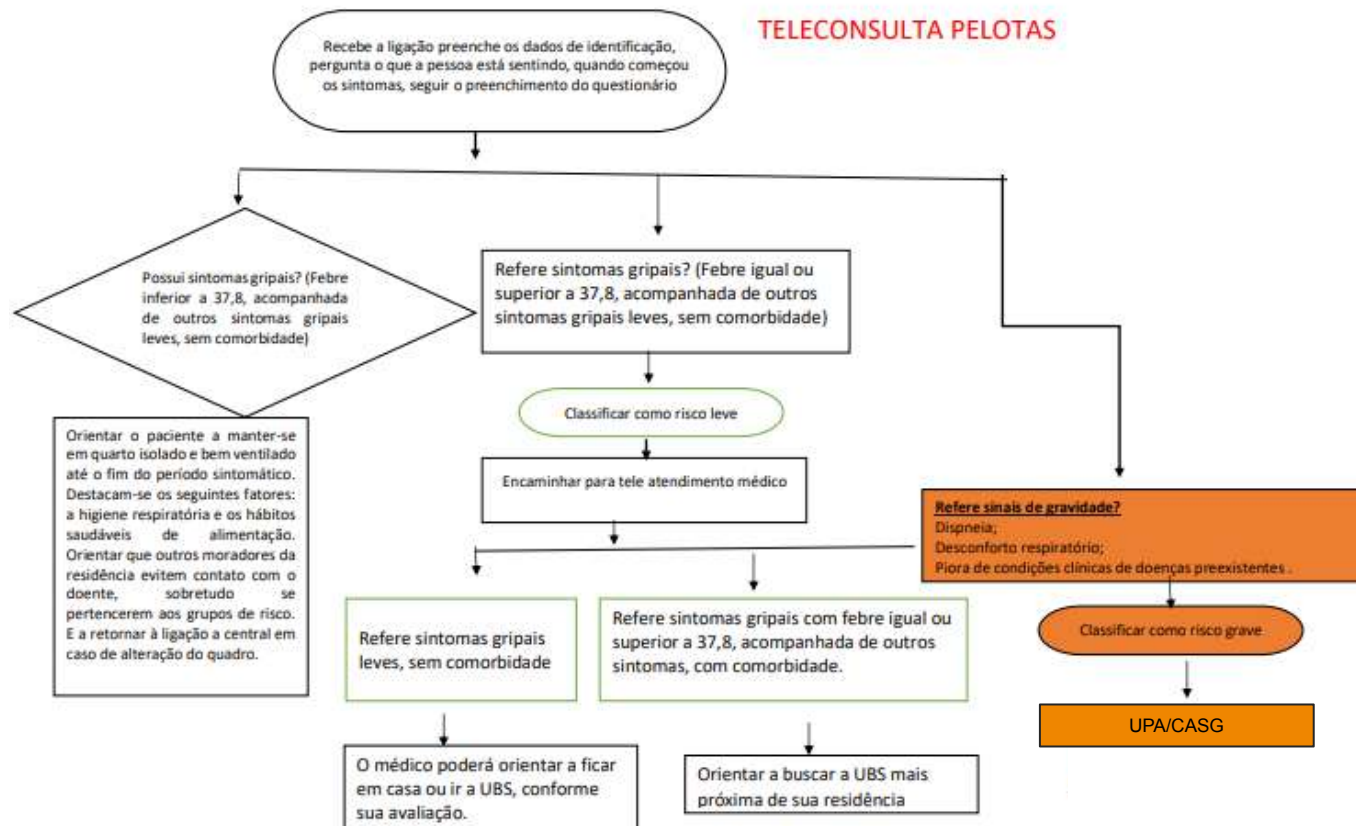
TELECONSULTA PELOTAS

Recebe a ligação preenche os dados de identificação, pergunta o que a pessoa está sentindo, quando começou os sintomas, seguir o preenchimento do questionário

Possui sintomas gripais? (Febre inferior a 37,8, acompanhada de outros sintomas gripais leves, sem comorbidade)

Orientar o paciente a manter-se em quarto isolado e bem ventilado até o fim do período sintomático. Destacam-se os seguintes fatores: a higiene respiratória e os hábitos saudáveis de alimentação. Orientar que outros moradores da residência evitem contato com o doente, sobretudo se pertencerem aos grupos de risco. E a retornar à ligação a central em caso de alteração do quadro.

Refere sintomas gripais? (Febre igual ou superior a 37,8, acompanhada de outros sintomas gripais leves, sem comorbidade)

Classificar como risco leve

Encaminhar para tele atendimento médico

Refere sintomas gripais leves, sem comorbidade

O médico poderá orientar a ficar em casa ou ir a UBS, conforme sua avaliação.

Refere sintomas gripais com febre igual ou superior a 37,8, acompanhada de outros sintomas, com comorbidade.

Orientar a buscar a UBS mais próxima de sua residência

Refere sinais de gravidade?
Dispneia;
Desconforto respiratório;
Piora de condições clínicas de doenças preexistentes .

Classificar como risco grave

UPA/CASG